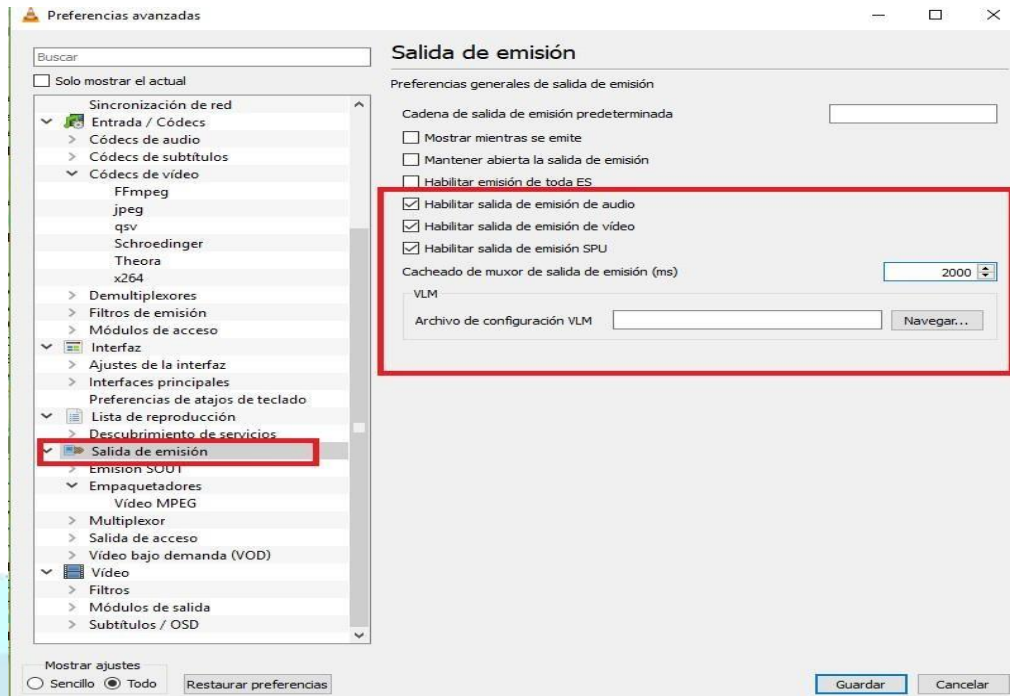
Preferencias avanzadas

Buscar

Solo mostrar el actual

Sincronización de red
Entrada / Códecs
Códecs de audio
Códecs de subtítulos
Códecs de vídeo
FFmpeg
jpeg
qsv
Schroedinger
Theora
x264
Demultiplexores
Filtros de emisión
Módulos de acceso
Interfaz
Ajustes de la interfaz
Interfaces principales
Preferencias de atajos de teclado
Lista de reproducción
Descubrimiento de servicios
Salida de emisión
Emisión SOUT
Empaquetadores
Vídeo MPEG
Multiplexor
Salida de acceso
Vídeo bajo demanda (VOD)
Vídeo
Filtros
Módulos de salida
Subtítulos / OSD

Salida de emisión

Preferencias generales de salida de emisión

Cadena de salida de emisión predeterminada

Mostrar mientras se emite

Mantener abierta la salida de emisión

Habilitar emisión de toda ES

Habilitar salida de emisión de audio

Habilitar salida de emisión de vídeo

Habilitar salida de emisión SPU

Cacheado de muxor de salida de emisión (ms) 2000

VLM

Archivo de configuración VLM Navegar...

Mostrar ajustes
Sencillo Todo Restaurar preferencias

Guardar Cancelar